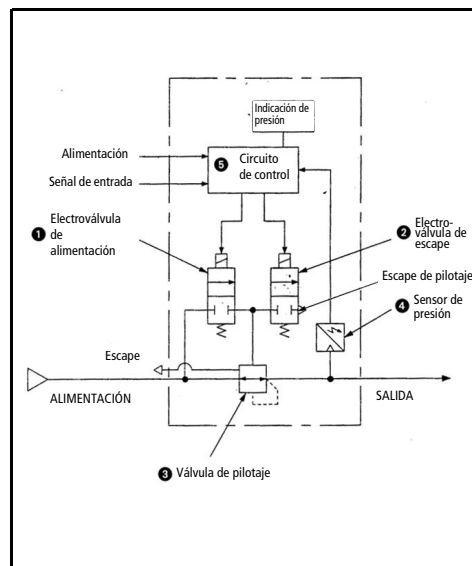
Indicación de presión

Alimentación

Señal de entrada

5 Circuito de control

1 Electroválvula de alimentación

2 Electroválvula de escape

Escape de pilotaje

4 Sensor de presión

Escape

ALIMENTACIÓN

SALIDA

3 Válvula de pilotaje